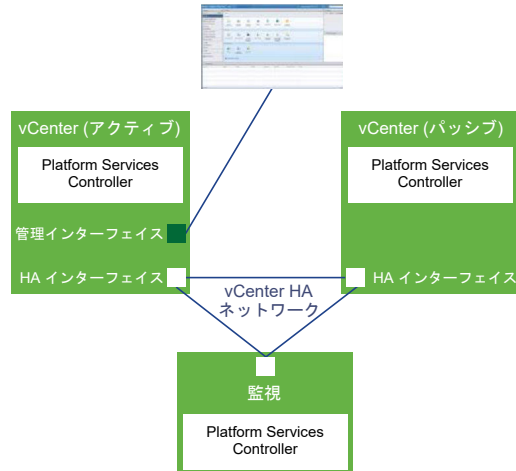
vCenter (アクティブ)

Platform Services Controller

管理インターフェイス

HA インターフェイス

vCenter (パッシブ)

Platform Services Controller

HA インターフェイス

vCenter HA ネットワーク

監視

Platform Services Controller